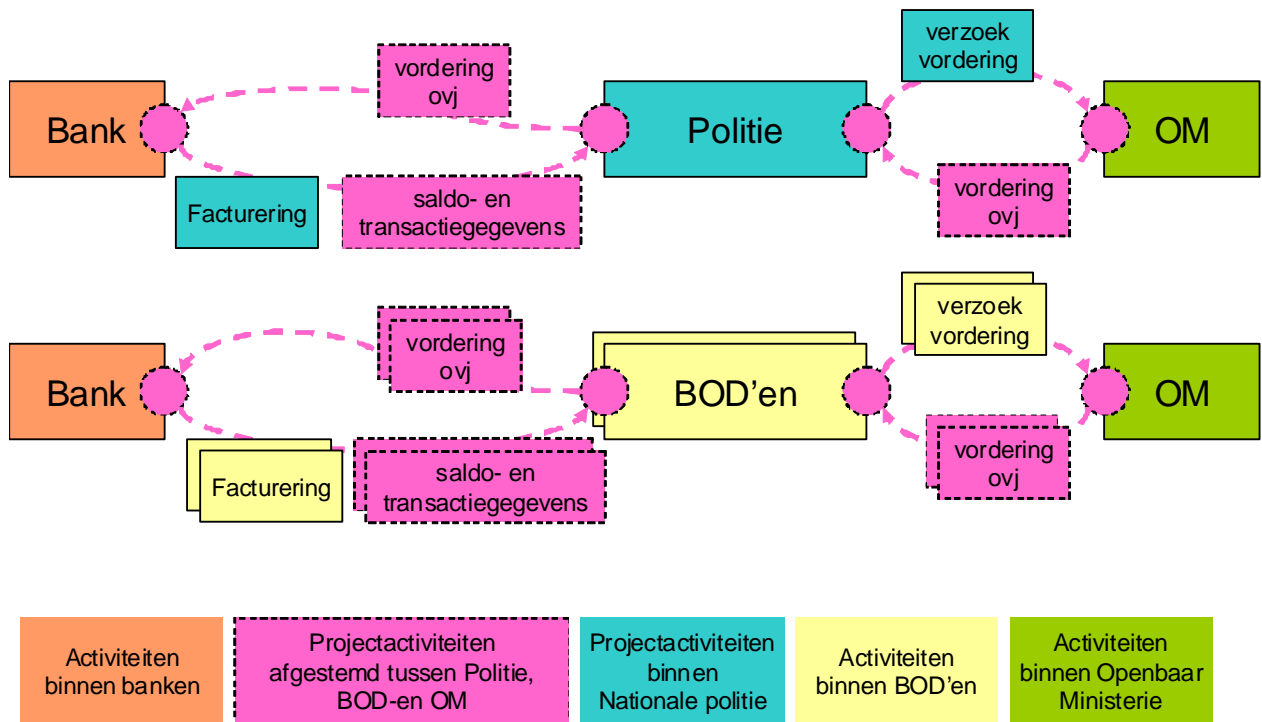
vordering ovj

verzoek vordering

Bank

Politie

OM

Facturering

saldo- en transactiegegevens

vordering ovj

vordering ovj

verzoek vordering

Bank

BOD’en

OM

Facturering

saldo- en transactiegegevens

vordering ovj

Activiteiten binnen banken

Projectactiviteiten afgestemd tussen Politie, BOD-en OM

Projectactiviteiten binnen Nationale politie

Activiteiten binnen BOD’en

Activiteiten binnen Openbaar Ministerie